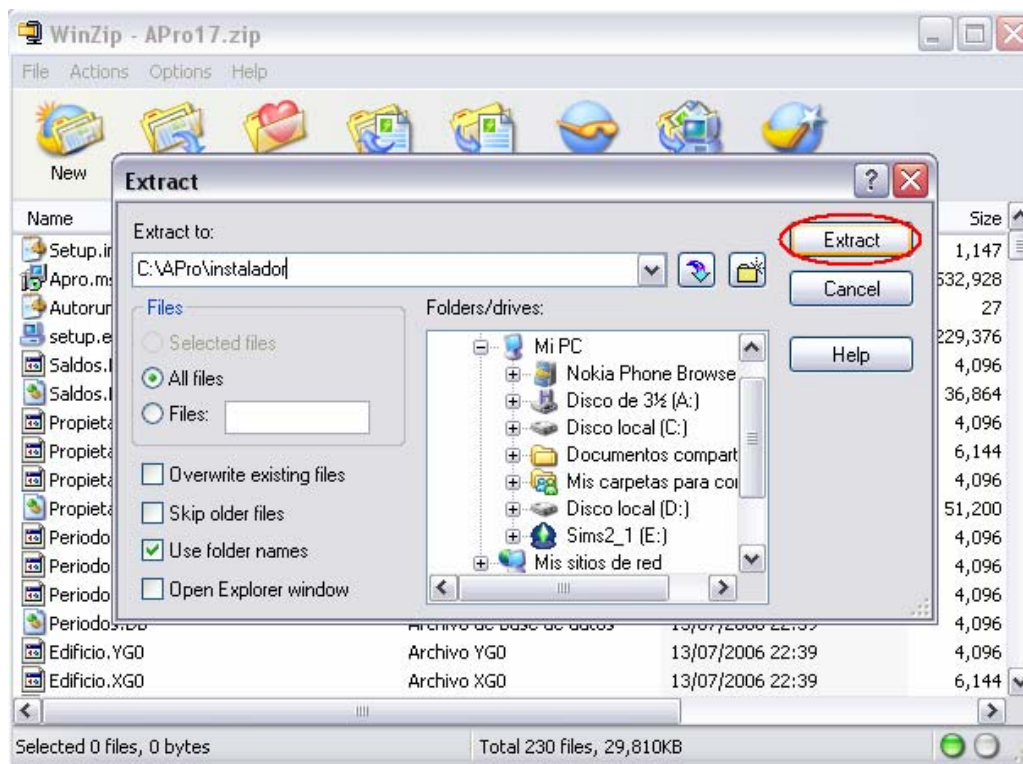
WinZip - APro17.zip

File Actions Options Help

New

Extract

Name

Setup.i
Apro.m
Autorun
setup.e
Saldos.
Saldos.
Propieta
Propieta
Propieta
Propieta
Periodo
Periodo
Periodo
Periodos.DB
Edificio.YG0
Edificio.XG0

Archivo de base de datos
Archivo YG0
Archivo XG0

13/07/2006 22:39
13/07/2006 22:39

Size
1,147
532,928
27
229,376
4,096
36,864
4,096
6,144
4,096
51,200
4,096
4,096
4,096
4,096
4,096
6,144

Extract to:
C:\APro\instalador

Extract
Cancel
Help

Files
Selected files
All files
Files:

Folders/drives:
Mi PC
Nokia Phone Browse
Disco de 3½ (A:)
Disco local (C:)
Documentos compart
Mis carpetas para co
Disco local (D:)
Sims2_1 (E:)
Mis sitios de red

Overwrite existing files
Skip older files
Use folder names
Open Explorer window

Selected 0 files, 0 bytes
Total 230 files, 29,810KB